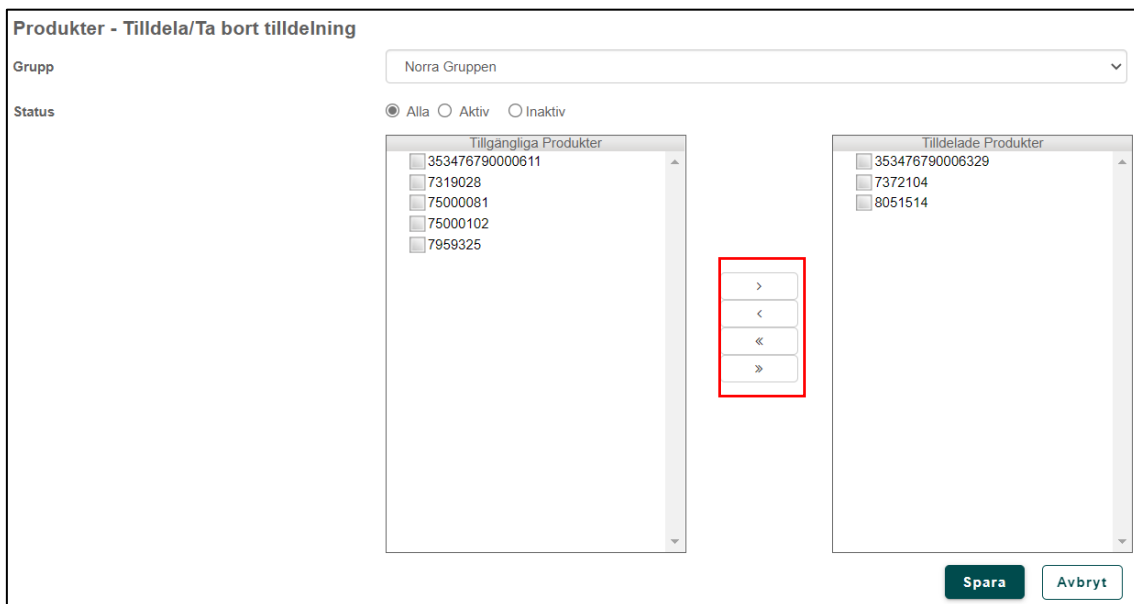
Produkter - Tilldela/Ta bort tilldelning

Grupp
Norra Gruppen

Status
Alla Aktiv Inaktiv

Tillgängliga Produkter
353476790000611
7319028
75000081
75000102
7959325

>
<
«
»

Tilldelade Produkter
353476790006329
7372104
8051514

Spara
Avbryt